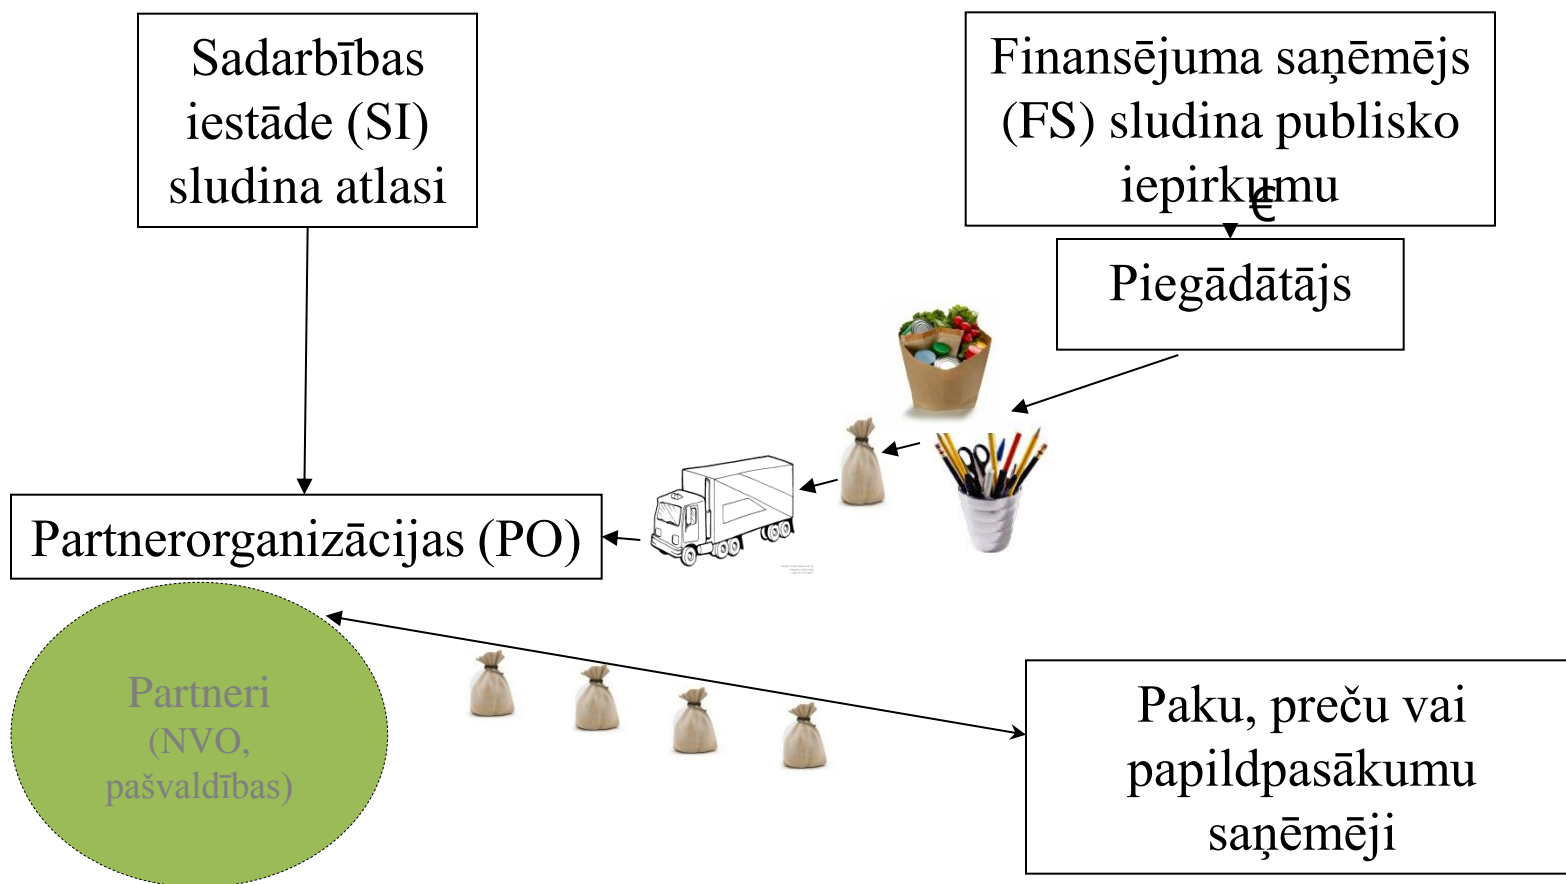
Sadarbības iestāde (SI) sludina atlasi

Finansējuma saņēmējs (FS) sludina publisko iepirkumu

€

Piegādātājs

Partnerorganizācijas (PO)

Partneri (NVO, pašvaldības)

Paku, preču vai papildpasākumu saņēmēji